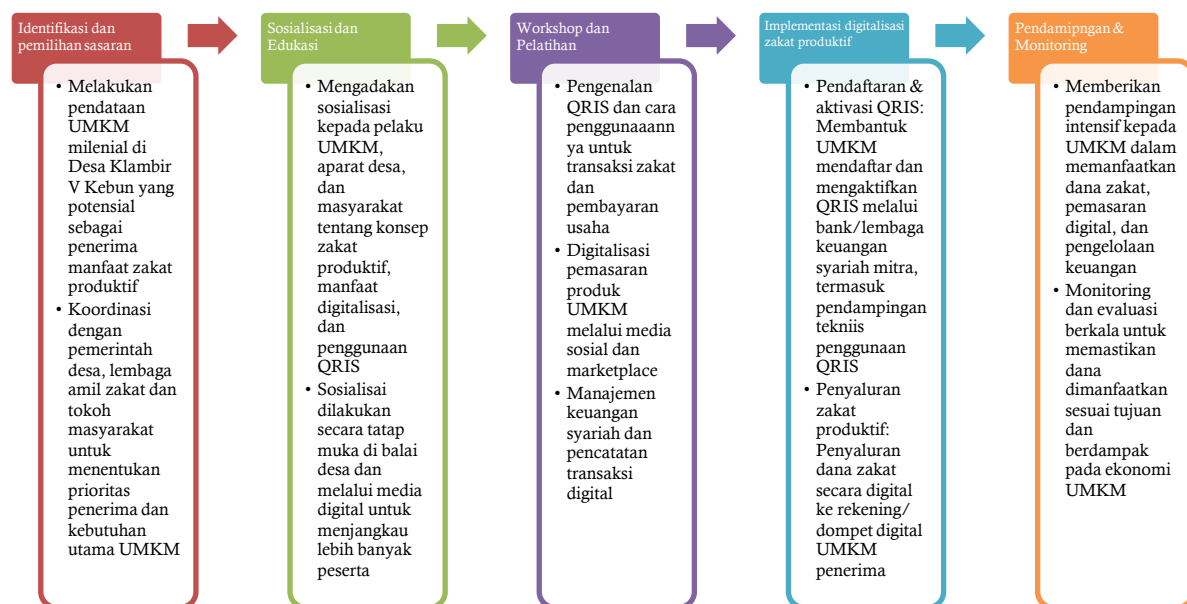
Identifikasi dan pemilihan sasaran

• Melakukan pendataan UMKM milenial di Desa Klambir V Kebun yang potensial sebagai penerima manfaat zakat produktif
• Koordinasi dengan pemerintah desa, lembaga amil zakat dan tokoh masyarakat untuk menentukan prioritas penerima dan kebutuhan utama UMKM

Sosialisasi dan Edukasi

• Mengadakan sosialisasi kepada pelaku UMKM, aparat desa, dan masyarakat tentang konsep zakat produktif, manfaat digitalisasi, dan penggunaan QRIS
• Sosialisai dilakukan secara tatap muka di balai desa dan melalui media digital untuk menjangkau lebih banyak peserta

Workshop dan Pelatihan

• Pengenalan QRIS dan cara penggunaaannya untuk transaksi zakat dan pembayaran usaha
• Digitalisasi pemasaran produk UMKM melalui media sosial dan marketplace
• Manajemen keuangan syariah dan pencatatan transaksi digital

Implementasi digitalisasi zakat produktif

• Pendaftaran & aktivasi QRIS: Membantuk UMKM mendaftar dan mengaktifkan QRIS melalui bank/lembaga keuangan syariah mitra, termasuk pendampingan tekniis penggunaan QRIS
• Penyaluran zakat produktif: Penyaluran dana zakat secara digital ke rekening/ dompet digital UMKM penerima

Pendamipngan & Monitoring

• Memberikan pendampingan intensif kepada UMKM dalam memanfaatkan dana zakat, pemasaran digital, dan pengelolaan keuangan
• Monitoring dan evaluasi berkala untuk memastikan dana dimanfaatkan sesuai tujuan dan berdampak pada ekonomi UMKM